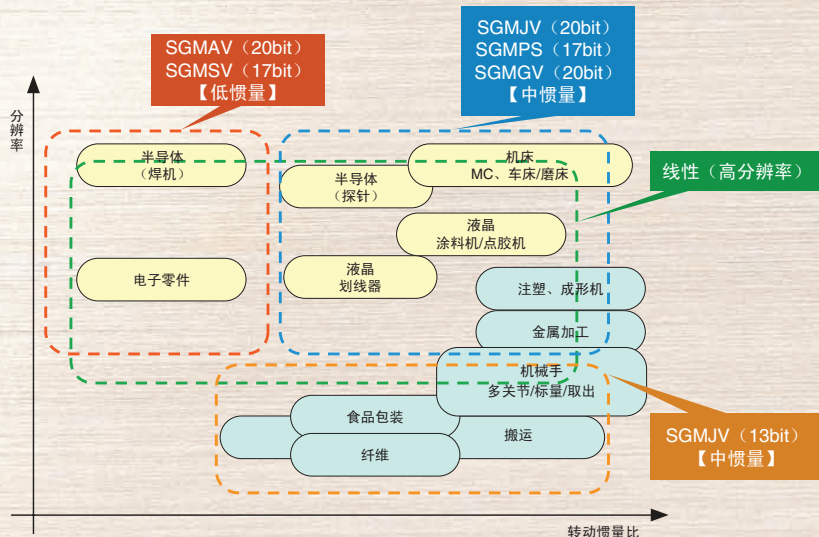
SGMAV（20bit）
SGMSV（17bit）
【低惯量】

SGMJV（20bit）
SGMPS（17bit）
SGMGV（20bit）
【中惯量】

分辨率

半导体
（焊机）

半导体
（探针）

机床
MC、车床/磨床

线性（高分辨率）

液晶
涂料机/点胶机

电子零件

液晶
划线器

注塑、成形机

金属加工

机械手
多关节/标量/取出

食品包装

搬运

纤维

SGMJV（13bit）
【中惯量】

转动惯量比